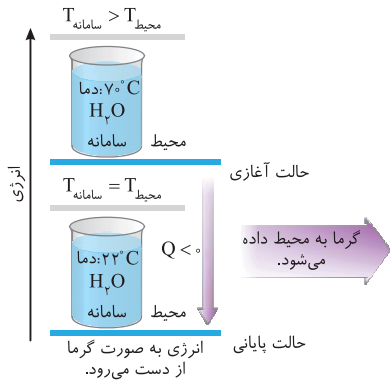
$T_{سامانه} > T_{محیط}$

دما: $۷۰^{\circ}C$
$H_۲O$
سامانه
محیط

حالت آغازی

انرژی

$T_{سامانه} = T_{محیط}$

دما: $۲۲^{\circ}C$
$H_۲O$
سامانه
محیط

$Q < ۰$

گرما به محیط داده می‌شود.

حالت پایانی

انرژی به صورت گرما از دست می‌رود.